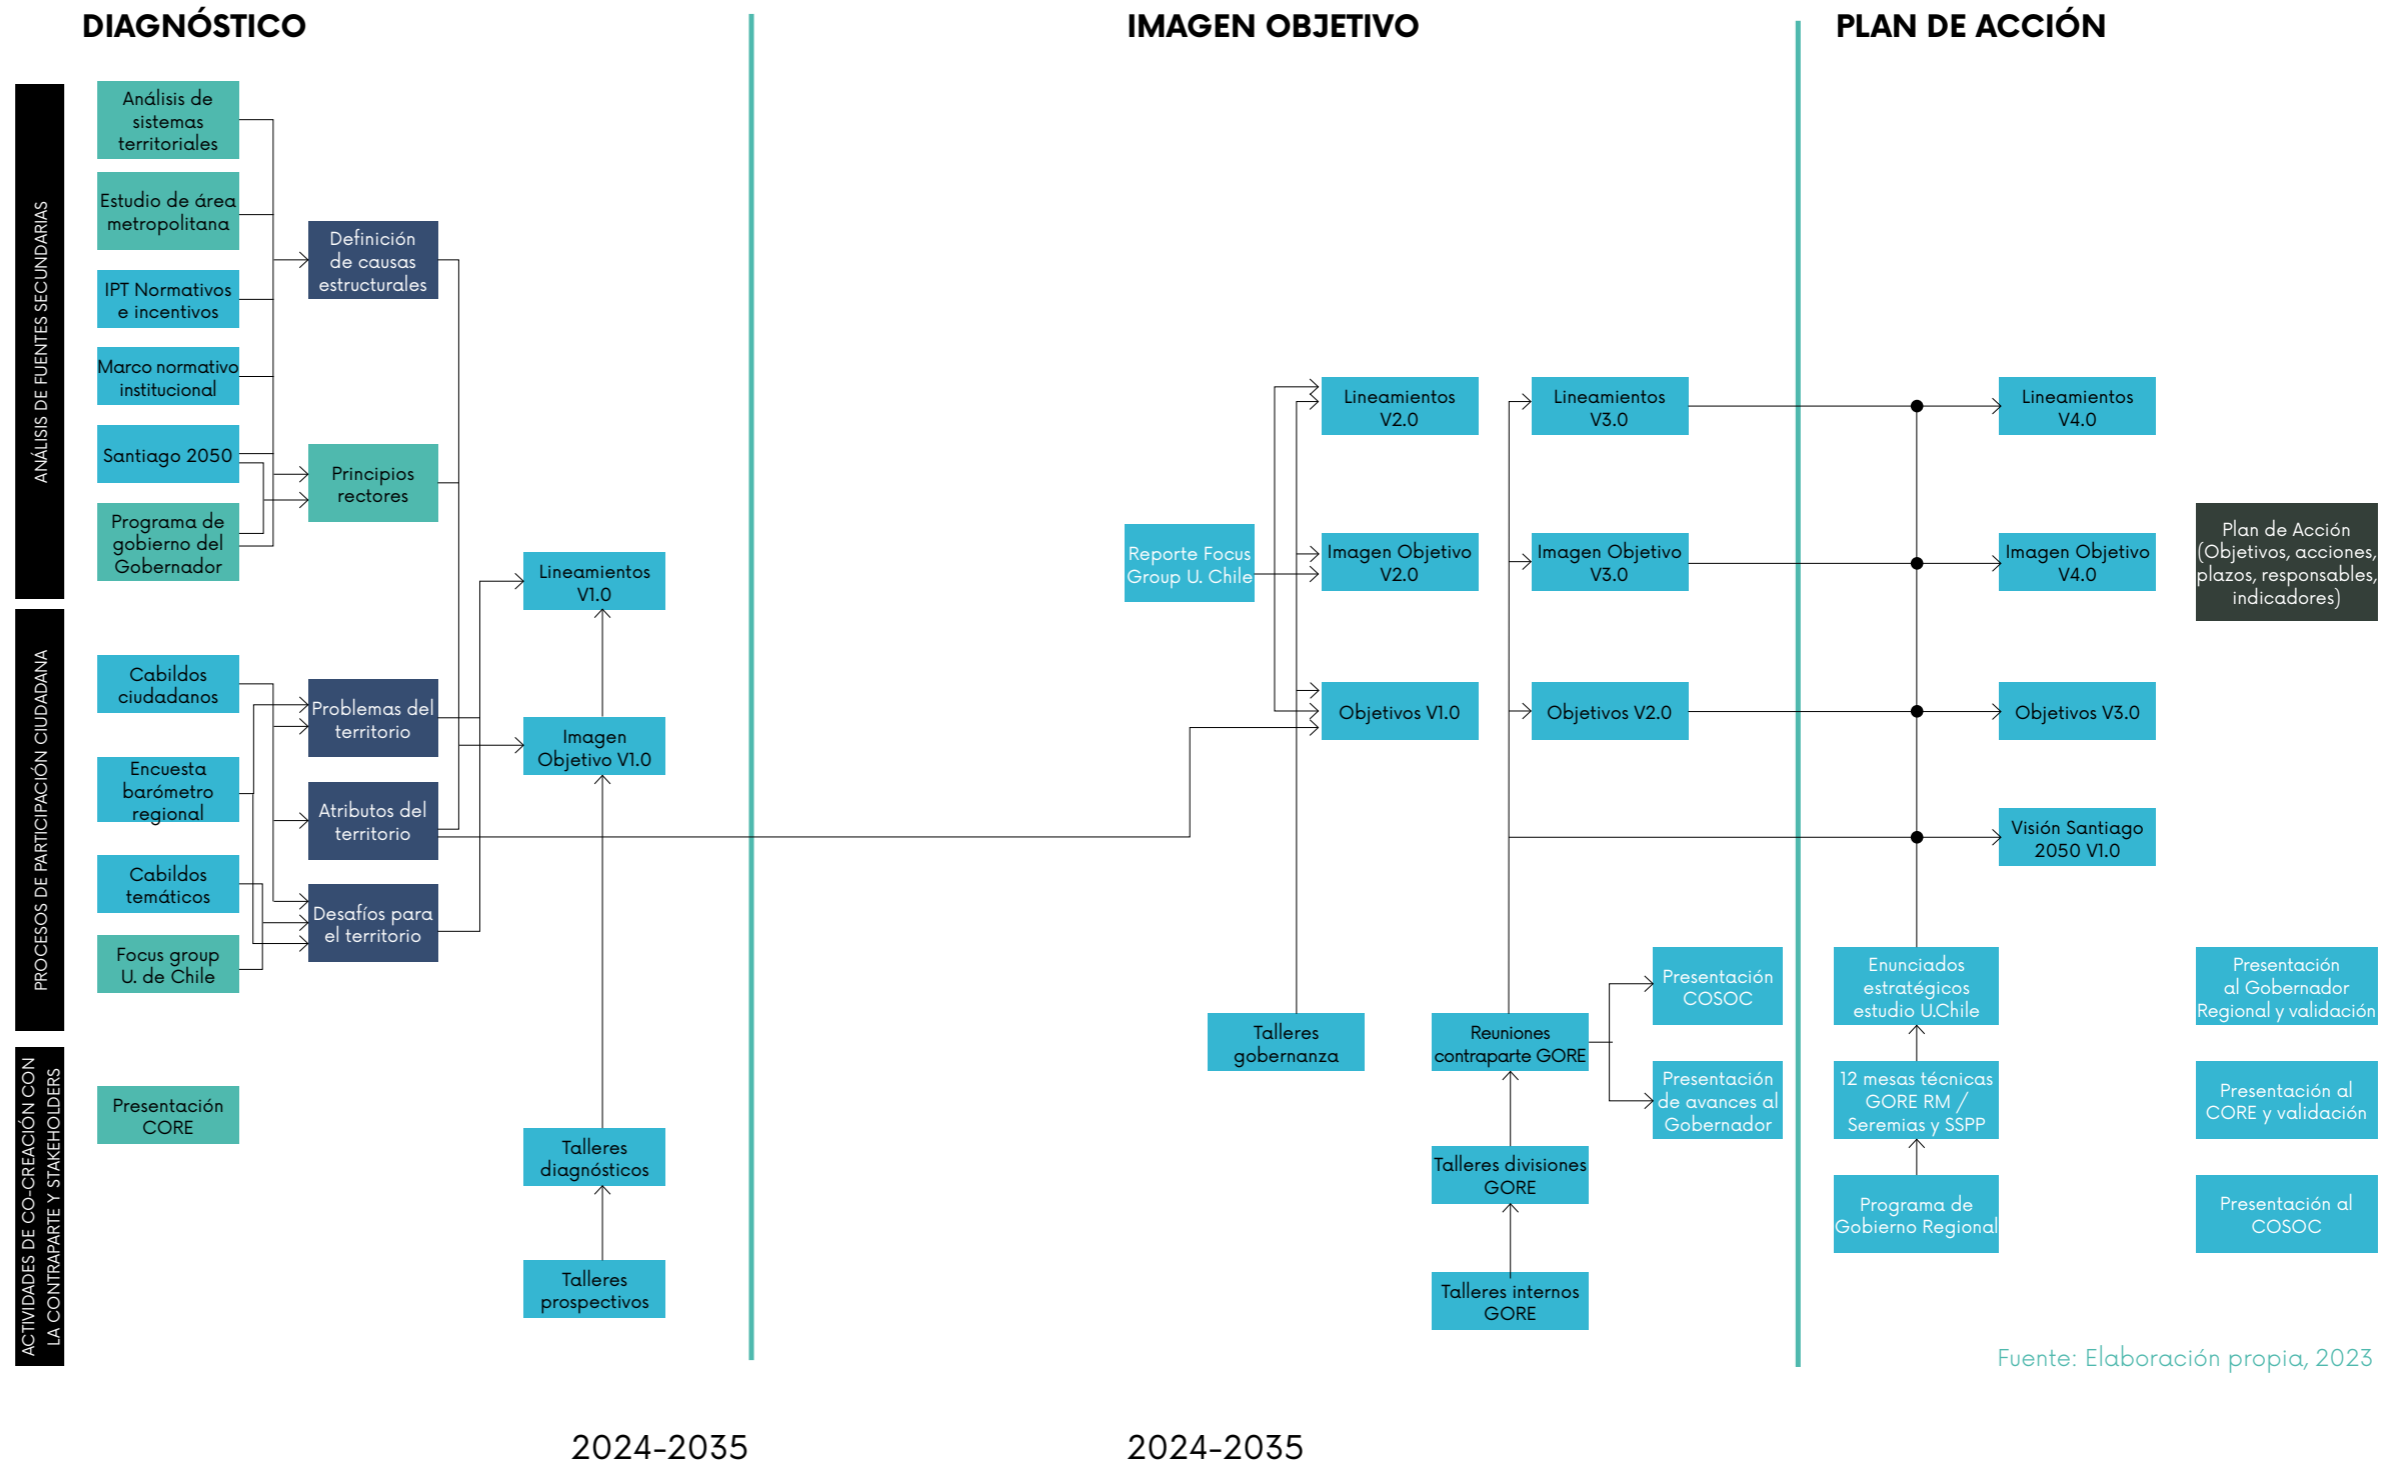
DIAGNÓSTICO

IMAGEN OBJETIVO

PLAN DE ACCIÓN

ANÁLISIS DE FUENTES SECUNDARIAS

Análisis de sistemas territoriales

Estudio de área metropolitana

IPT Normativos e incentivos

Marco normativo institucional

Santiago 2050

Programa de gobierno del Gobernador

Definición de causas estructurales

Principios rectores

PROCESOS DE PARTICIPACIÓN CIUDADANA

Cabildos ciudadanos

Encuesta barómetro regional

Cabildos temáticos

Focus group U. de Chile

Problemas del territorio

Atributos del territorio

Desafíos para el territorio

Lineamientos V1.0

Imagen Objetivo V1.0

ACTIVIDADES DE CO-CREACIÓN CON LA CONTRAPARTE Y STAKEHOLDERS

Presentación CORE

Talleres diagnósticos

Talleres prospectivos

Reporte Focus Group U. Chile

Lineamientos V2.0

Imagen Objetivo V2.0

Objetivos V1.0

Lineamientos V3.0

Imagen Objetivo V3.0

Objetivos V2.0

Talleres gobernanza

Reuniones contraparte GORE

Talleres divisiones GORE

Talleres internos GORE

Presentación COSOC

Presentación de avances al Gobernador

Lineamientos V4.0

Imagen Objetivo V4.0

Objetivos V3.0

Visión Santiago 2050 V1.0

Enunciados estratégicos estudio U.Chile

12 mesas técnicas GORE RM / Seremias y SSPP

Programa de Gobierno Regional

Plan de Acción (Objetivos, acciones, plazos, responsables, indicadores)

Presentación al Gobernador Regional y validación

Presentación al CORE y validación

Presentación al COSOC

Fuente: Elaboración propia, 2023

2024-2035

2024-2035